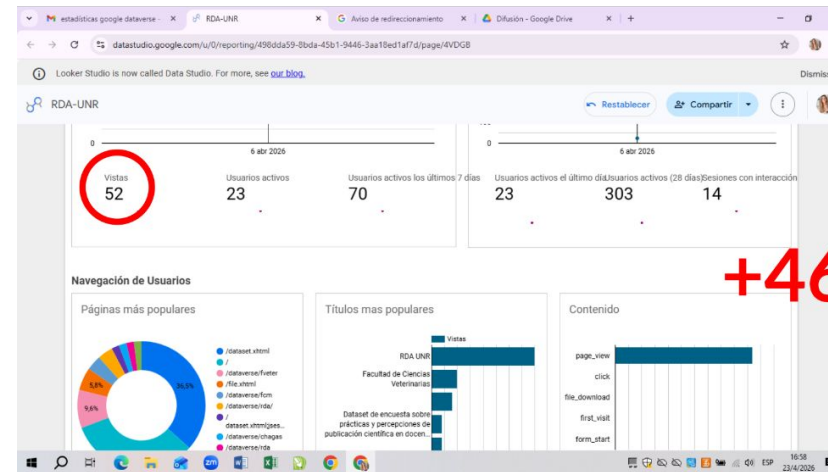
M estadísticas google dataverse · × RDA-UNR × Aviso de redireccionamiento × Difusión - Google Drive × +

datastudio.google.com/u/0/reporting/498dda59-8bda-45b1-9446-3aa18ed1af7d/page/4VDGB

Looker Studio is now called Data Studio. For more, see our blog.

Dismiss

RDA-UNR

Restablecer

Compartir

0

6 abr 2026

0

6 abr 2026

Vistas
52

Usuarios activos
23

Usuarios activos los últimos 7 días
70

Usuarios activos el último día
23

Usuarios activos (28 días)
303

Sesiones con interacción
14

+46

Navegación de Usuarios

Páginas más populares

/dataset.xhtml
/
/dataverse/fveter
/file.xhtml
/dataverse/fcm
/dataverse/rda/
/dataset.xhtml;jses...
/dataverse/chagas
/dataverse/rda

36,5%
9,6%
5,8%

Títulos mas populares

Vistas

RDA UNR
Facultad de Ciencias Veterinarias
Dataset de encuesta sobre prácticas y percepciones de publicación científica en docen...

Contenido

page_view
click
file_download
first_visit
form_start

ESP 16:58 23/4/2026